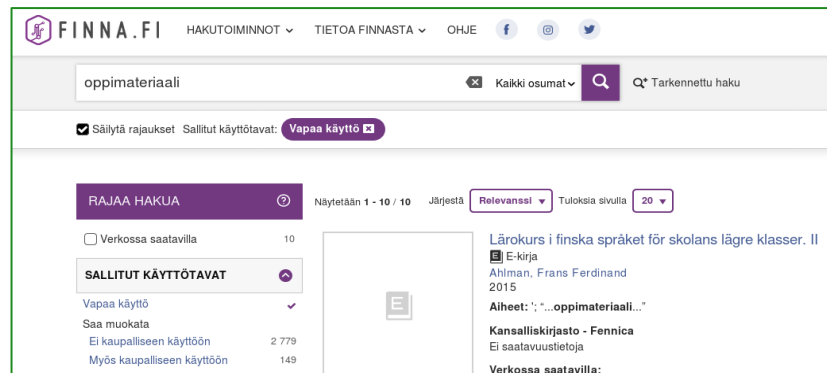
FINNA.FI HAKUTOIMINNOT TIETOA FINNASTA OHJE

oppimateriaali

Kaikki osumat

Tarkennettu haku

Säilytä rajaukset Sallitut käyttötavat: Vapaa käyttö

RAJAA HAKUA

Verkossa saatavilla 10

SALLITUT KÄYTTÖTAVAT

Vapaa käyttö

Saa muokata

Ei kaupalliseen käyttöön 2 779

Myös kaupalliseen käyttöön 149

Näytetään 1 - 10 / 10 Järjestä Relevanssi Tuloksia sivulla 20

Lärokurs i finska språket för skolans lägre klasser. II

E-kirja

Ahlman, Frans Ferdinand

2015

Aiheet: '; "...oppimateriaali..."

Kansalliskirjasto - Fennica

Ei saatavuustietoja

Verkossa saatavilla: